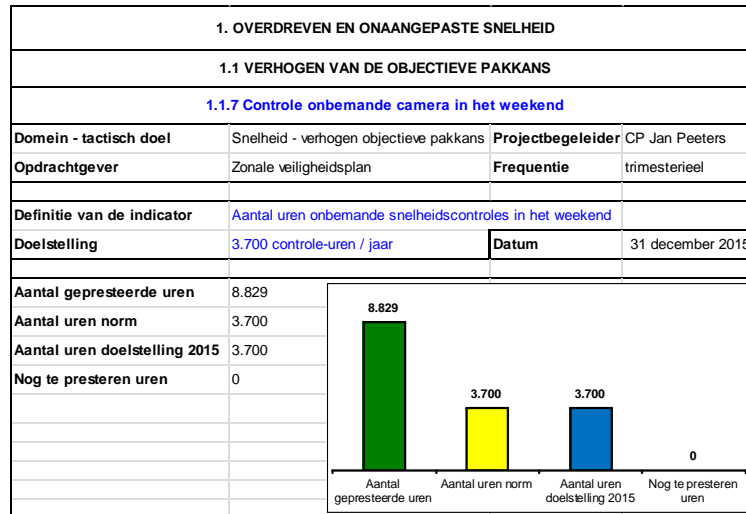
1. OVERDREVEN EN ONAANGEPASTE SNELHEID

1.1 VERHOGEN VAN DE OBJECTIEVE PAKKANS

1.1.7 Controle onbemande camera in het weekend

| | | | |
|---|---|---|---|
| Domein - tactisch doel | Snelheid - verhogen objectieve pakkans | Projectbegeleider | CP Jan Peeters |
| Opdrachtgever | Zonale veiligheidsplan | Frequentie | trimesterieel |
| Definitie van de indicator | Aantal uren onbemande snelheidscontroles in het weekend | | |
| Doelstelling | 3.700 controle-uren / jaar | Datum | 31 december 2015 |

| | |
|---|---|
| Aantal gepresteerde uren | 8.829 |
| Aantal uren norm | 3.700 |
| Aantal uren doelstelling 2015 | 3.700 |
| Nog te presteren uren | 0 |

8.829
3.700
3.700
0
Aantal gepresteerde uren
Aantal uren norm
Aantal uren doelstelling 2015
Nog te presteren uren